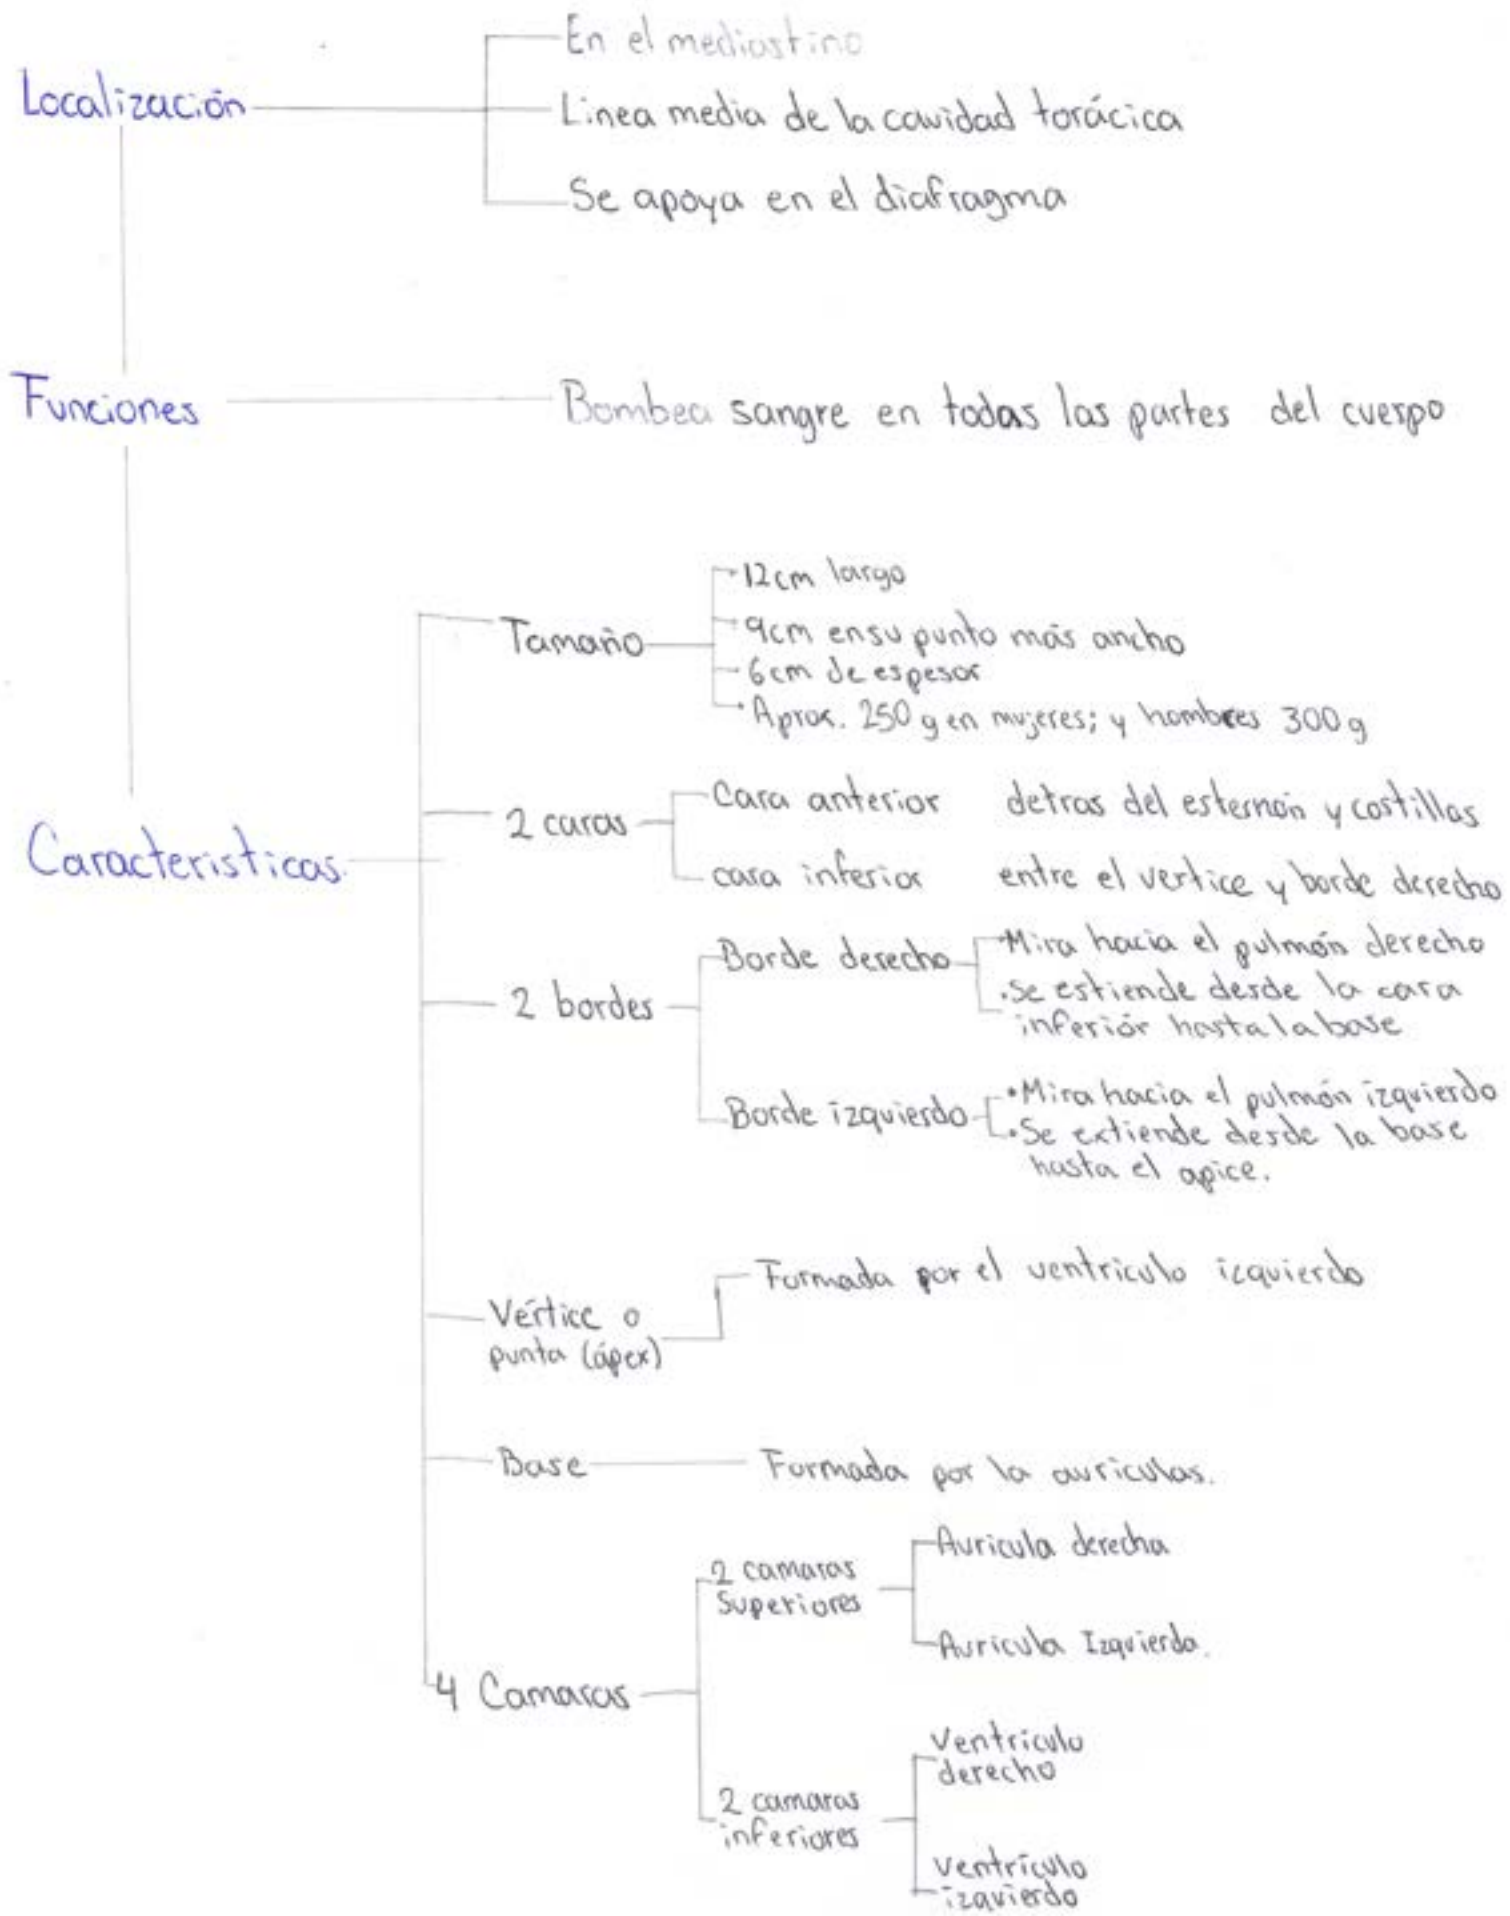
Localización

En el mediastino

Línea media de la cavidad torácica

Se apoya en el diafragma

Funciones

Bombea sangre en todas las partes del cuerpo

Caracteristicas

Tamaño

12cm largo

9cm ensu punto más ancho

6cm de espesor

Aprox. 250 g en mujeres; y hombres 300 g

2 caras

Cara anterior detras del esternón y costillas

cara inferior entre el vertice y borde derecho

2 bordes

Borde derecho

Mira hacia el pulmón derecho

.Se estiende desde la cara inferiór hasta la base

Borde izquierdo

•Mira hacia el pulmón izquierdo

•Se extiende desde la base hasta el apice.

Vértice o punta (ápex)

Formada por el ventriculo icquierdo

Base

Formada por la auriculas.

4 Camaras

2 camaras Superiores

Auricula derecha

Auricula Izquierda.

2 camaras inferiores

Ventriculo derecho

ventriculo izquierdo